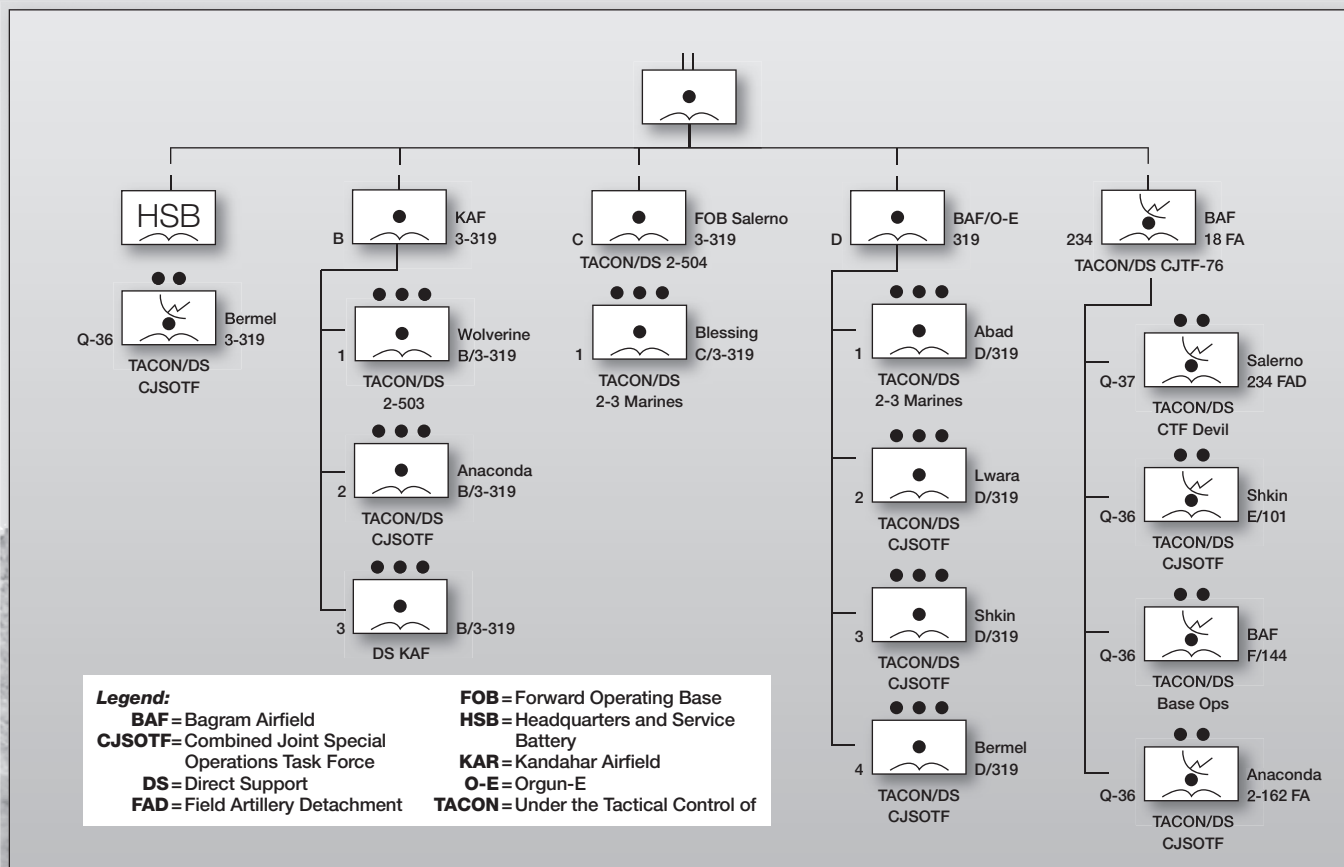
HSB

Q-36 Bermel 3-319
TACON/DS CJSOTF

B KAF 3-319

1 Wolverine B/3-319
TACON/DS 2-503

2 Anaconda B/3-319
TACON/DS CJSOTF

3 B/3-319
DS KAF

C FOB Salerno 3-319
TACON/DS 2-504

1 Blessing C/3-319
TACON/DS 2-3 Marines

D BAF/O-E 319

1 Abad D/319
TACON/DS 2-3 Marines

2 Lwara D/319
TACON/DS CJSOTF

3 Shkin D/319
TACON/DS CJSOTF

4 Bermel D/319
TACON/DS CJSOTF

234 BAF 18 FA
TACON/DS CJTF-76

Q-37 Salerno 234 FAD
TACON/DS CTF Devil

Q-36 Shkin E/101
TACON/DS CJSOTF

Q-36 BAF F/144
TACON/DS Base Ops

Q-36 Anaconda 2-162 FA
TACON/DS CJSOTF

*Legend:*
BAF = Bagram Airfield
CJSOTF = Combined Joint Special Operations Task Force
DS = Direct Support
FAD = Field Artillery Detachment
FOB = Forward Operating Base
HSB = Headquarters and Service Battery
KAR = Kandahar Airfield
O-E = Orgun-E
TACON = Under the Tactical Control of